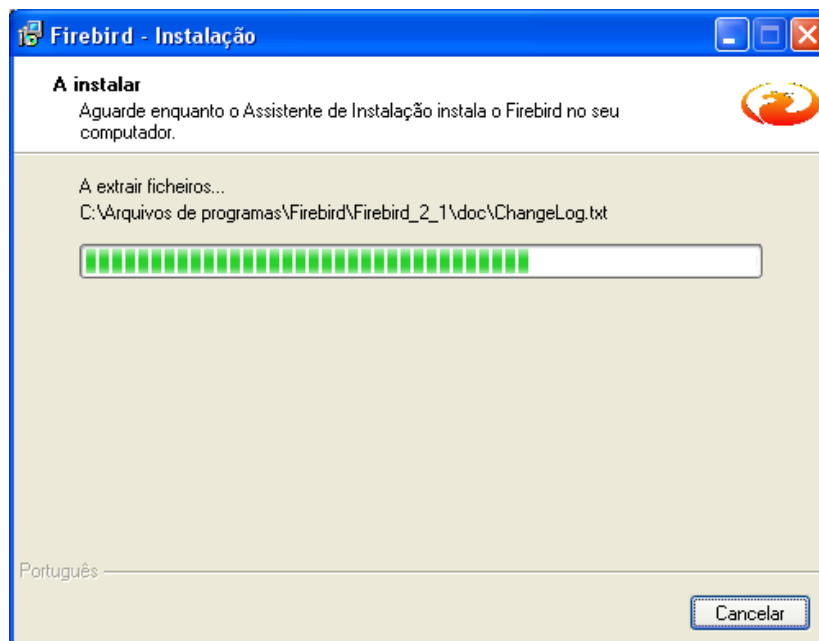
Firebird - Instalação

A instalar
Aguarde enquanto o Assistente de Instalação instala o Firebird no seu computador.

A extrair ficheiros...
C:\Arquivos de programas\Firebird\Firebird_2_1\doc\ChangeLog.txt

Português

Cancelar